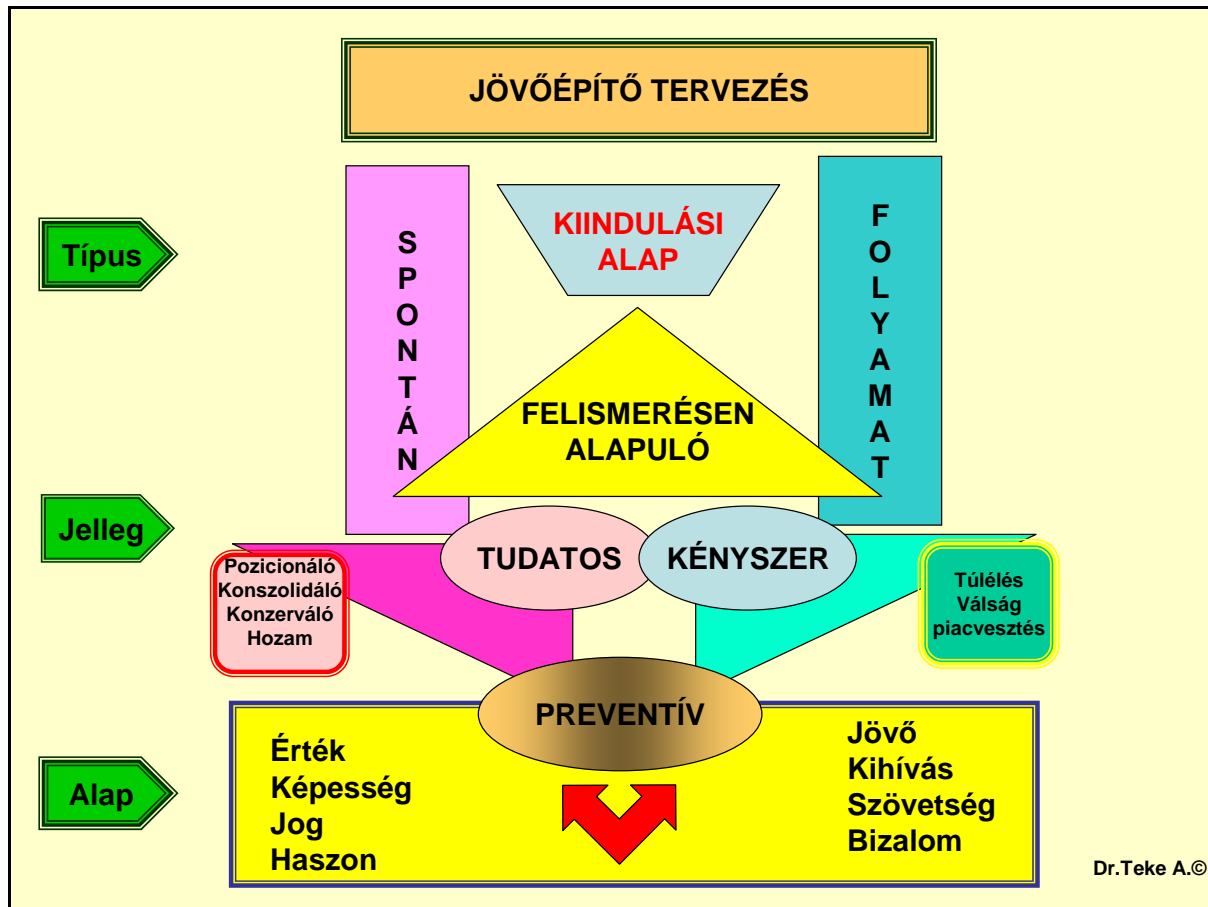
JÖVŐÉPÍTŐ TERVEZÉS

Típus

SPONTÁN

KIINDULÁSI ALAP

FOLYAMAT

FELISMERÉSEN ALAPULÓ

Jelleg

TUDATOS

KÉNYSZER

Pozicionáló
Konszolidáló
Konzerváló
Hozam

Túlélés
Válság
piacvesztés

PREVENTÍV

Alap

Érték
Képesség
Jog
Haszon

Jövő
Kihívás
Szövetség
Bizalom

Dr.Teke A.©